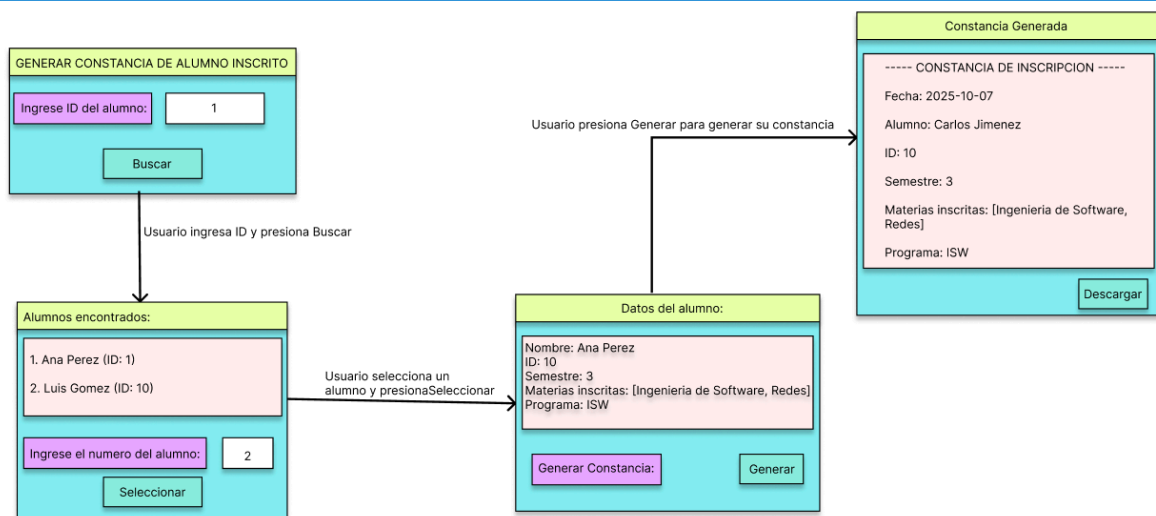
GENERAR CONSTANCIA DE ALUMNO INSCRITO

Ingrese ID del alumno: 1

Buscar

Usuario ingresa ID y presiona Buscar

Alumnos encontrados:

1. Ana Perez (ID: 1)

2. Luis Gomez (ID: 10)

Ingrese el numero del alumno: 2

Seleccionar

Usuario selecciona un alumno y presionaSeleccionar

Datos del alumno:

Nombre: Ana Perez
ID: 10
Semestre: 3
Materias inscritas: [Ingenieria de Software, Redes]
Programa: ISW

Generar Constancia:

Generar

Usuario presiona Generar para generar su constancia

Constancia Generada

----- CONSTANCIA DE INSCRIPCION -----

Fecha: 2025-10-07

Alumno: Carlos Jimenez

ID: 10

Semestre: 3

Materias inscritas: [Ingenieria de Software, Redes]

Programa: ISW

Descargar